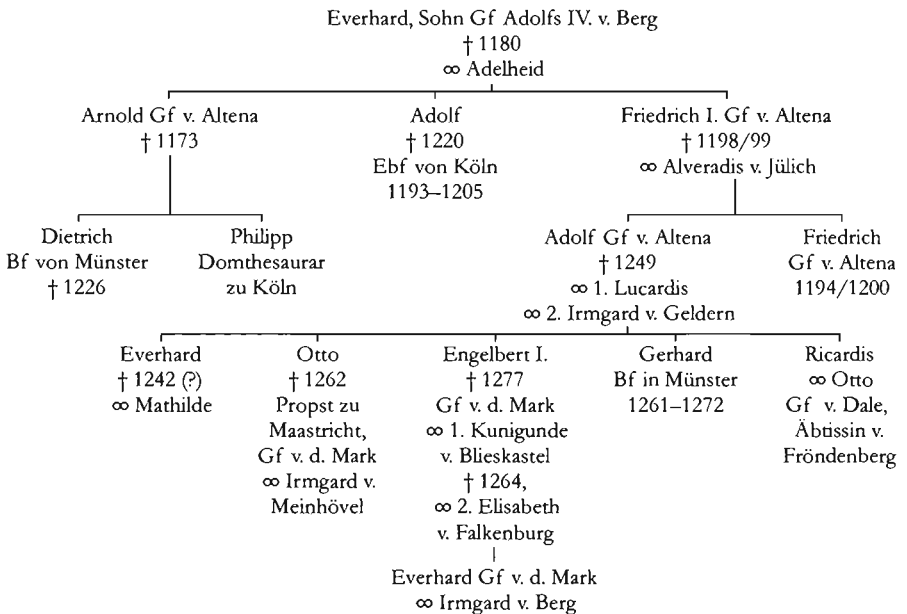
Everhard, Sohn Gf Adolfs IV. v. Berg
† 1180
∞ Adelheid

Arnold Gf v. Altena
† 1173

Adolf
† 1220
Ebf von Köln
1193–1205

Friedrich I. Gf v. Altena
† 1198/99
∞ Alveradis v. Jülich

Dietrich
Bf von Münster
† 1226

Philipp
Domthesaurar
zu Köln

Adolf Gf v. Altena
† 1249
∞ 1. Lucardis
∞ 2. Irmgard v. Geldern

Friedrich
Gf v. Altena
1194/1200

Everhard
† 1242 (?)
∞ Mathilde

Otto
† 1262
Propst zu Maastricht,
Gf v. d. Mark
∞ Irmgard v. Meinhövel

Engelbert I.
† 1277
Gf v. d. Mark
∞ 1. Kunigunde v. Blieskastel
† 1264,
∞ 2. Elisabeth v. Falkenburg

Gerhard
Bf in Münster
1261–1272

Ricardis
∞ Otto
Gf v. Dale,
Äbtissin v. Fröndenberg

Everhard Gf v. d. Mark
∞ Irmgard v. Berg